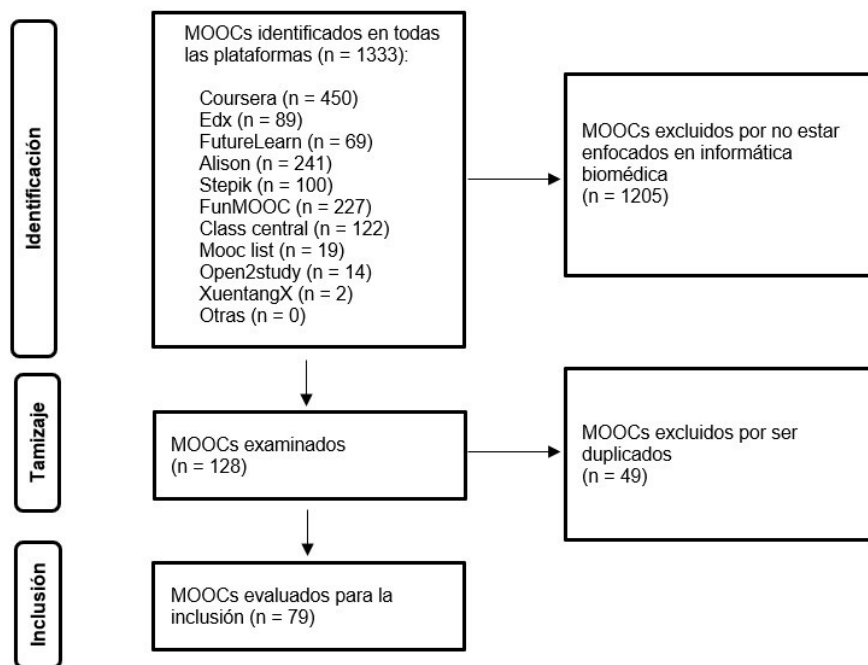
Identificación

MOOCs identificados en todas las plataformas (n = 1333):

Coursera (n = 450)
Edx (n = 89)
FutureLearn (n = 69)
Alison (n = 241)
Stepik (n = 100)
FunMOOC (n = 227)
Class central (n = 122)
Mooc list (n = 19)
Open2study (n = 14)
XuentangX (n = 2)
Otras (n = 0)

MOOCs excluidos por no estar enfocados en informática biomédica
(n = 1205)

Tamizaje

MOOCs examinados
(n = 128)

MOOCs excluidos por ser duplicados
(n = 49)

Inclusión

MOOCs evaluados para la inclusión (n = 79)